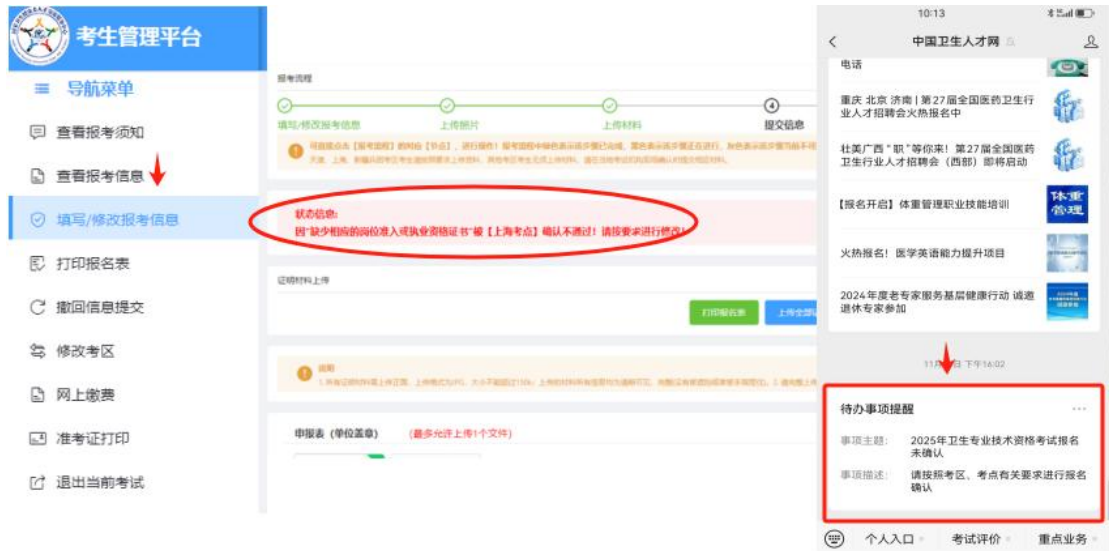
考生管理平台

导航菜单

查看报考须知

查看报考信息

填写/修改报考信息

打印报名表

撤回信息提交

修改考区

网上缴费

准考证打印

退出当前考试

报考流程

填写/修改报考信息

上传照片

上传材料

提交信息

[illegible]

状态信息:
因"缺少相应的岗位准入或执业资格证书"被【上海考点】确认不通过! 请按要求进行修改!

证明材料上传

打印报名表

上传全部

说明

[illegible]

申报表 (单位盖章)

(最多允许上传1个文件)

10:13

中国卫生人才网

电话

重庆 北京 济南 | 第27届全国医药卫生行业人才招聘会火热报名中

壮美广西"职"等你来! 第27届全国医药卫生行业人才招聘会 (西部) 即将启动

【报名开启】体重管理职业技能培训

体重管理

火热报名! 医学英语能力提升项目

2024年度老专家服务基层健康行动 诚邀退休专家参加

11月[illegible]日 下午16:02

待办事项提醒

事项主题: 2025年卫生专业技术资格考试报名未确认

事项描述: 请按照考区、考点有关要求进行报名确认

个人入口

考试评价

重点业务